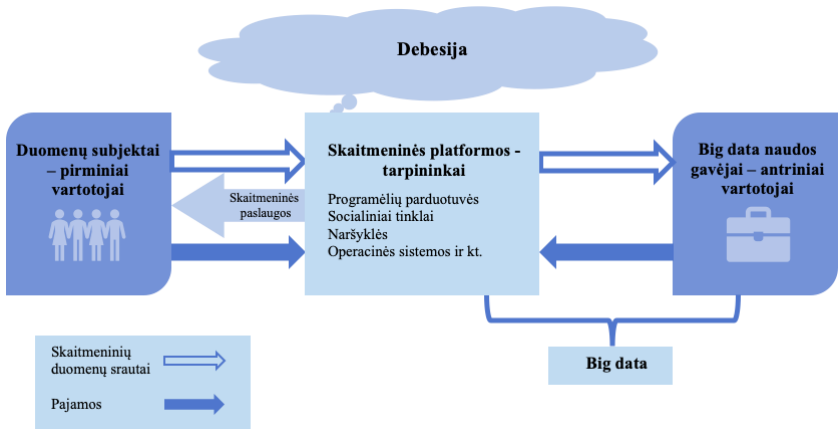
Debesija

Duomenų subjektai – pirminiai vartotojai

Skaitmeninės paslaugos

Skaitmeninės platformos - tarpininkai

Programėlių parduotuvės
Socialiniai tinklai
Naršyklės
Operacinės sistemos ir kt.

Big data naudos gavėjai – antriniai vartotojai

Big data

Skaitmeninių duomenų srautai

Pajamos